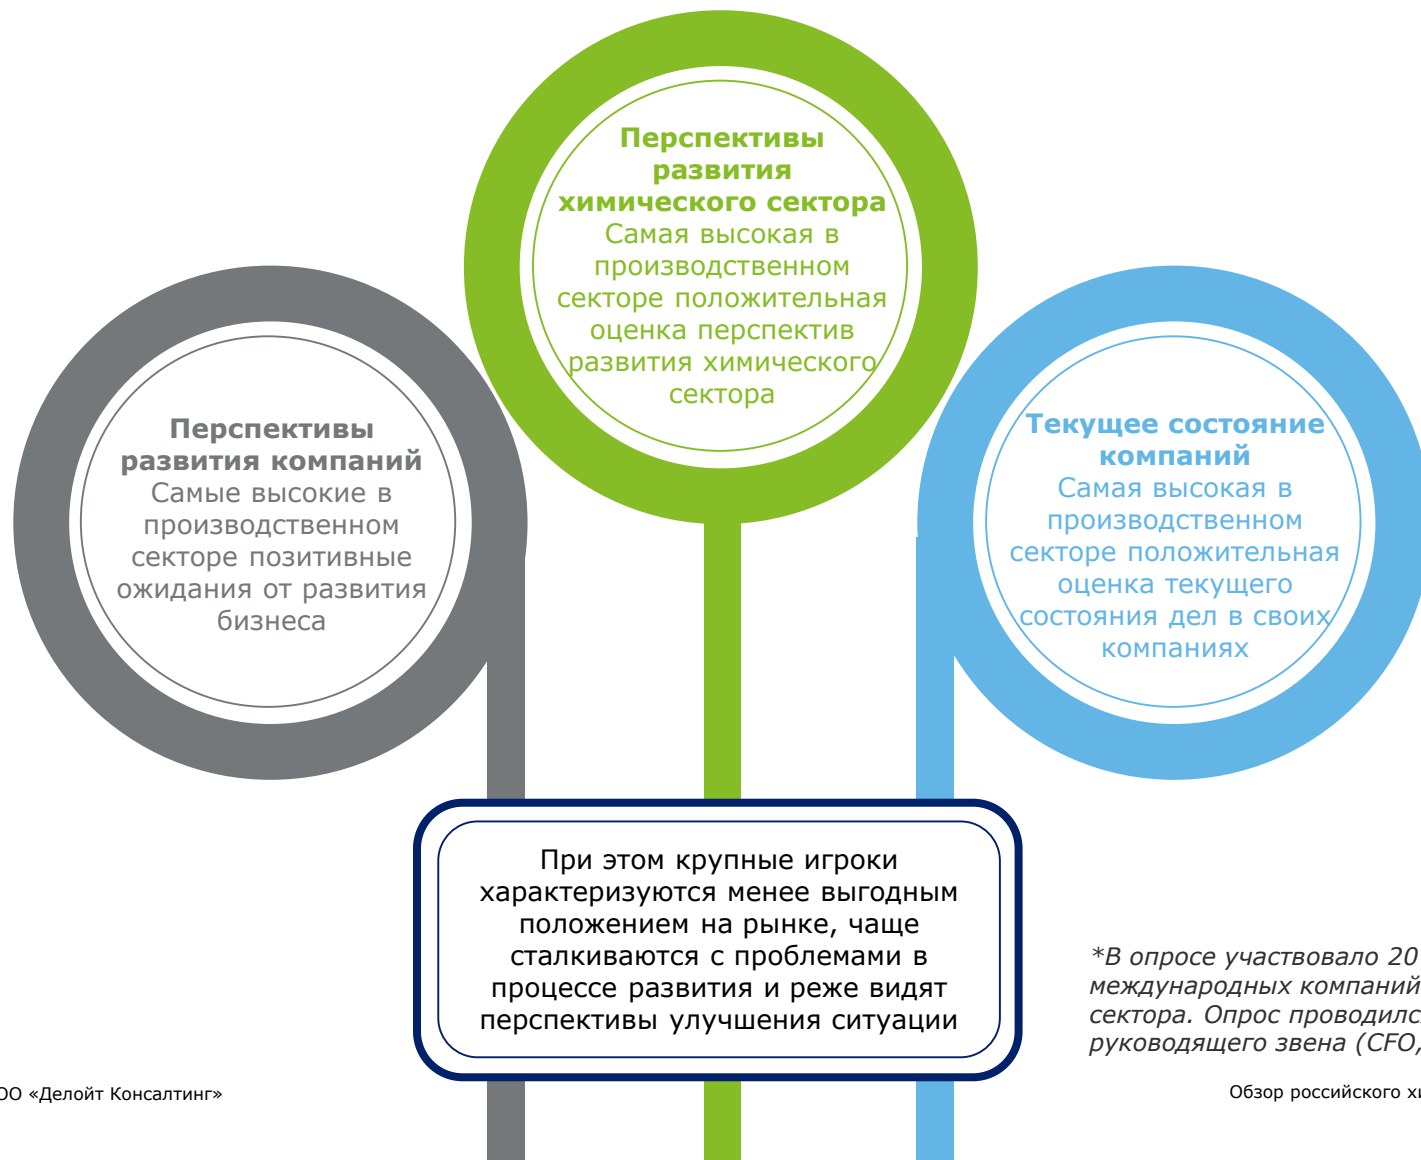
Перспективы развития химического сектора
Самая высокая в производственном секторе положительная оценка перспектив развития химического сектора

Перспективы развития компаний
Самые высокие в производственном секторе позитивные ожидания от развития бизнеса

Текущее состояние компаний
Самая высокая в производственном секторе положительная оценка текущего состояния дел в своих компаниях

При этом крупные игроки характеризуются менее выгодным положением на рынке, чаще сталкиваются с проблемами в процессе развития и реже видят перспективы улучшения ситуации

*В опросе участвовало 20 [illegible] международных компаний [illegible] сектора. Опрос проводилс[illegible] руководящего звена (CFO,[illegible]

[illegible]ОО «Делойт Консалтинг»

Обзор российского х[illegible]